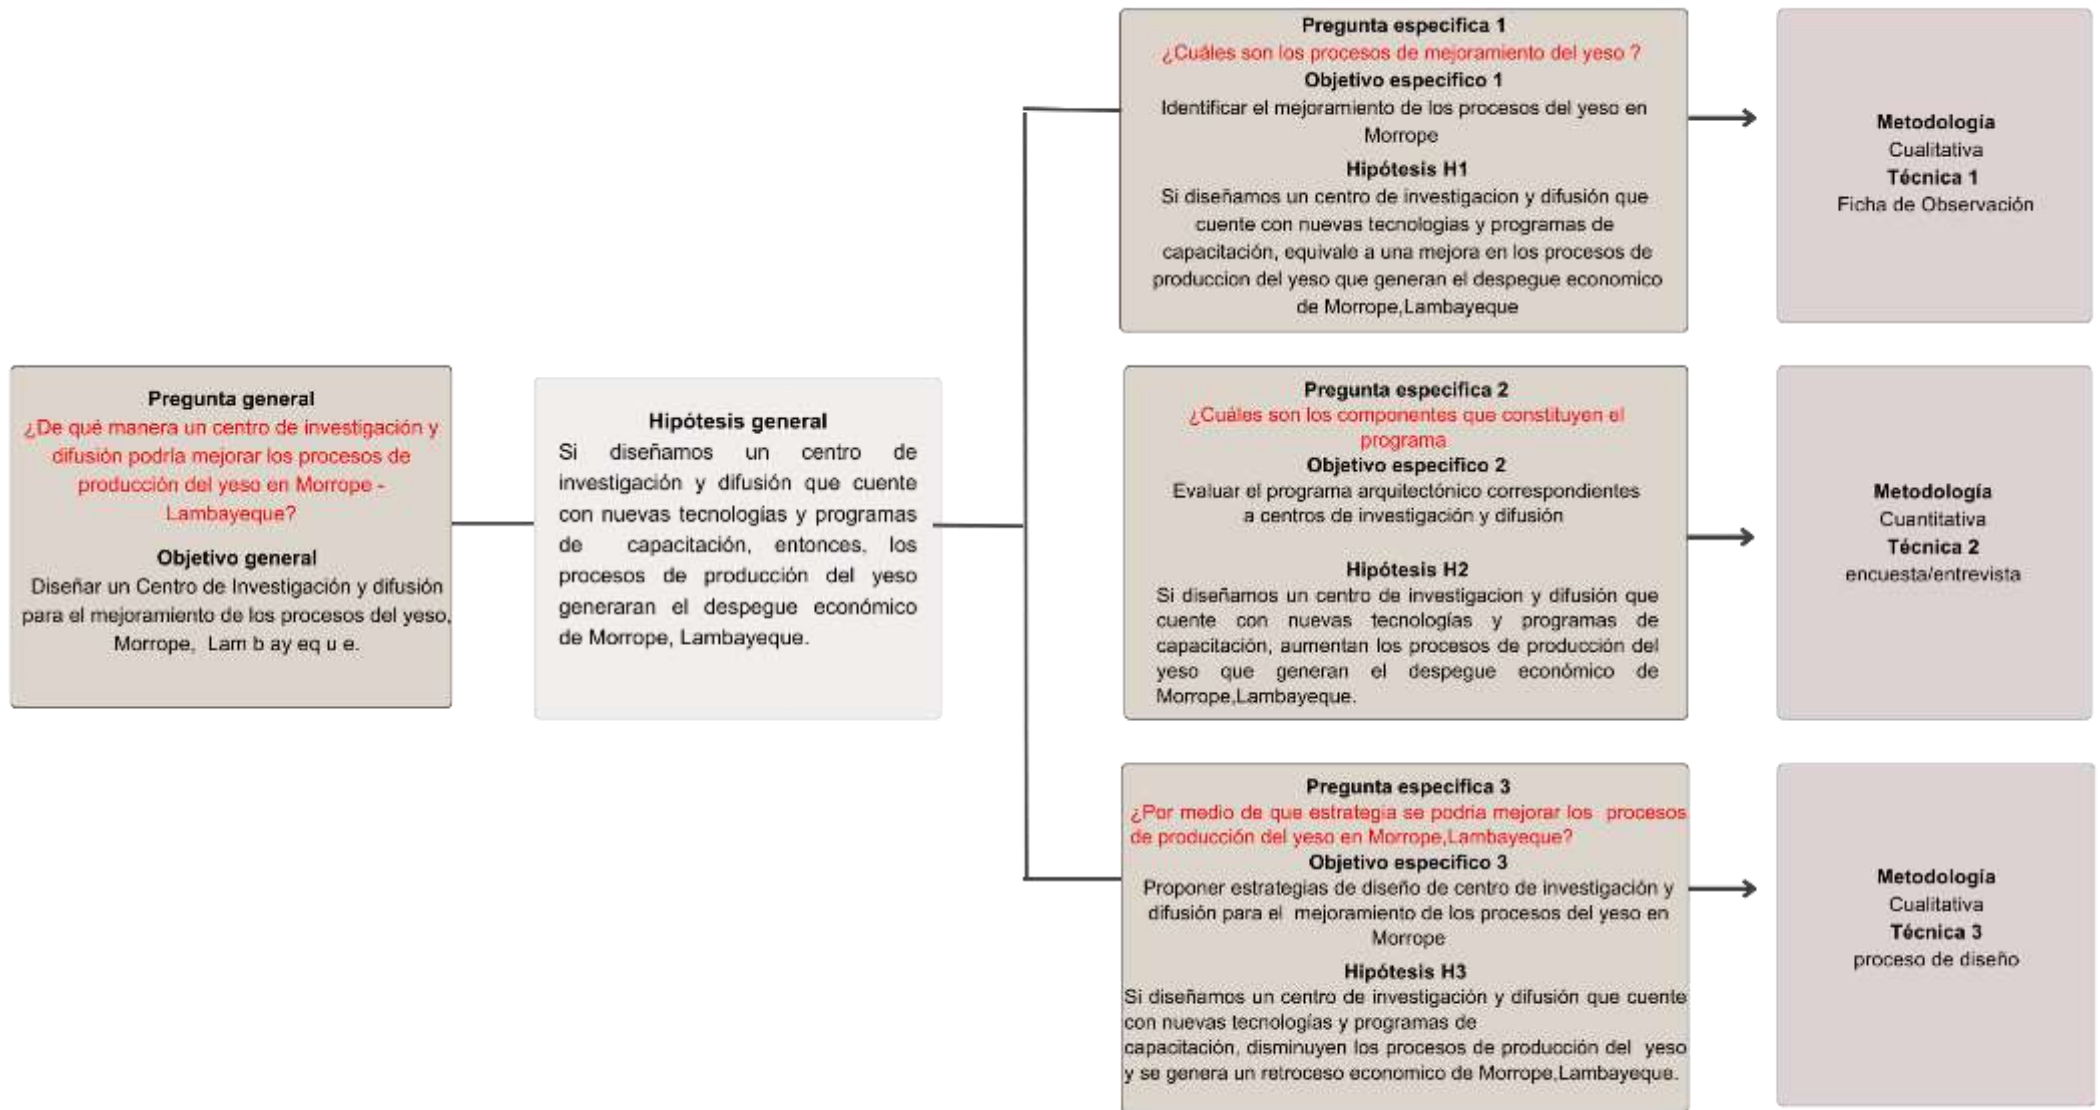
Pregunta general
¿De qué manera un centro de investigación y difusión podrla mejorar los procesos de producción del yeso en Morrope - Lambayeque?
Objetivo general
Diseñar un Centro de Investigación y difusión para el mejoramiento de los procesos del yeso, Morrope, Lam b ay eq u e.

Hipótesis general
Si diseñamos un centro de investigación y difusión que cuente con nuevas tecnologías y programas de capacitación, entonces, los procesos de producción del yeso generaran el despegue económico de Morrope, Lambayeque.

Pregunta especifica 1
¿Cuáles son los procesos de mejoramiento del yeso ?
Objetivo especifico 1
Identificar el mejoramiento de los procesos del yeso en Morrope
Hipótesis H1
Si diseñamos un centro de investigacion y difusión que cuente con nuevas tecnologias y programas de capacitación, equivale a una mejora en los procesos de produccion del yeso que generan el despegue economico de Morrope,Lambayeque

Metodología
Cualitativa
Técnica 1
Ficha de Observación

Pregunta especifica 2
¿Cuáles son los componentes que constituyen el programa
Objetivo especifico 2
Evaluar el programa arquitectónico correspondientes a centros de investigación y difusión
Hipótesis H2
Si diseñamos un centro de investigacion y difusión que cuente con nuevas tecnologías y programas de capacitación, aumentan los procesos de producción del yeso que generan el despegue económico de Morrope,Lambayeque.

Metodología
Cuantitativa
Técnica 2
encuesta/entrevista

Pregunta especifica 3
¿Por medio de que estrategia se podria mejorar los procesos de producción del yeso en Morrope,Lambayeque?
Objetivo especifico 3
Proponer estrategias de diseño de centro de investigación y difusión para el mejoramiento de los procesos del yeso en Morrope
Hipótesis H3
Si diseñamos un centro de investigación y difusión que cuente con nuevas tecnologías y programas de capacitación, disminuyen los procesos de producción del yeso y se genera un retroceso economico de Morrope,Lambayeque.

Metodología
Cualitativa
Técnica 3
proceso de diseño